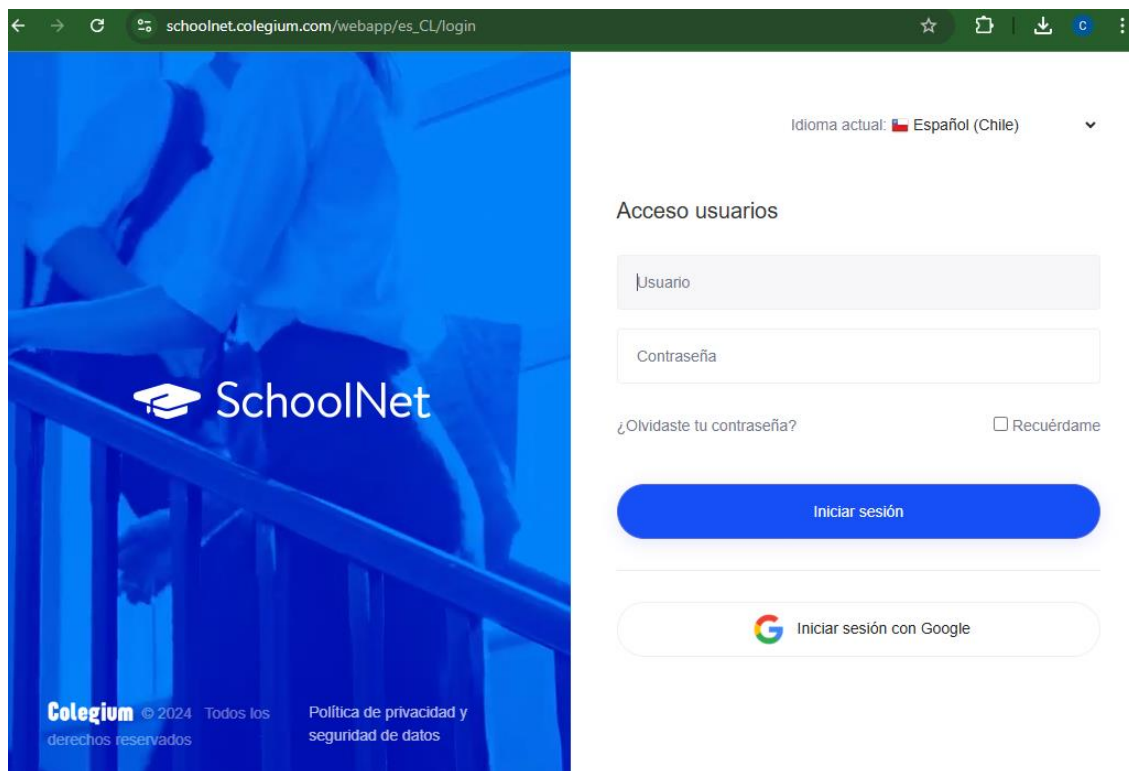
schoolnet.colegium.com/webapp/es_CL/login

c

SchoolNet

Colegium © 2024 Todos los derechos reservados

Política de privacidad y seguridad de datos

Idioma actual: Español (Chile)

Acceso usuarios

Usuario

Contraseña

¿Olvidaste tu contraseña?

Recuérdame

Iniciar sesión

Iniciar sesión con Google